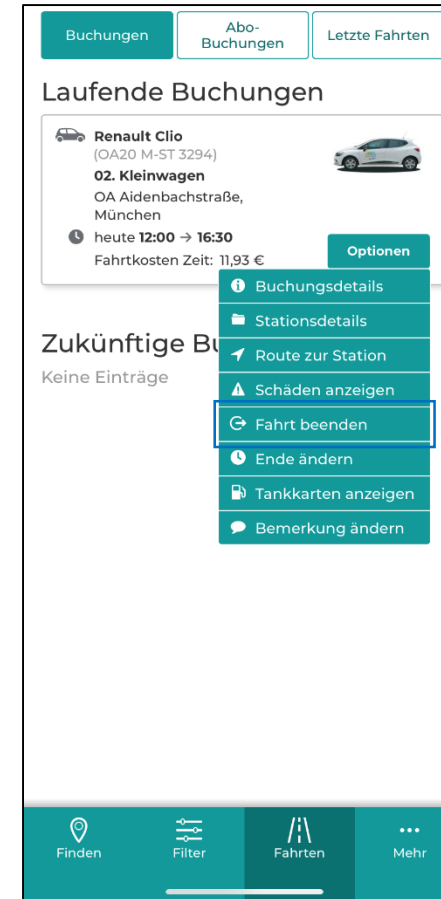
Buchungen | Abo-Buchungen | Letzte Fahrten

Laufende Buchungen

Renault Clio
(OA20 M-ST 3294)
02. Kleinwagen
OA Aidenbachstraße, München
heute 12:00 → 16:30
Fahrtkosten Zeit: 11,93 €

Optionen

Buchungsdetails
Stationsdetails
Route zur Station
Schäden anzeigen
Fahrt beenden
Ende ändern
Tankkarten anzeigen
Bemerkung ändern

Zukünftige Bu
Keine Einträge

Finden
Filter
Fahrten
Mehr